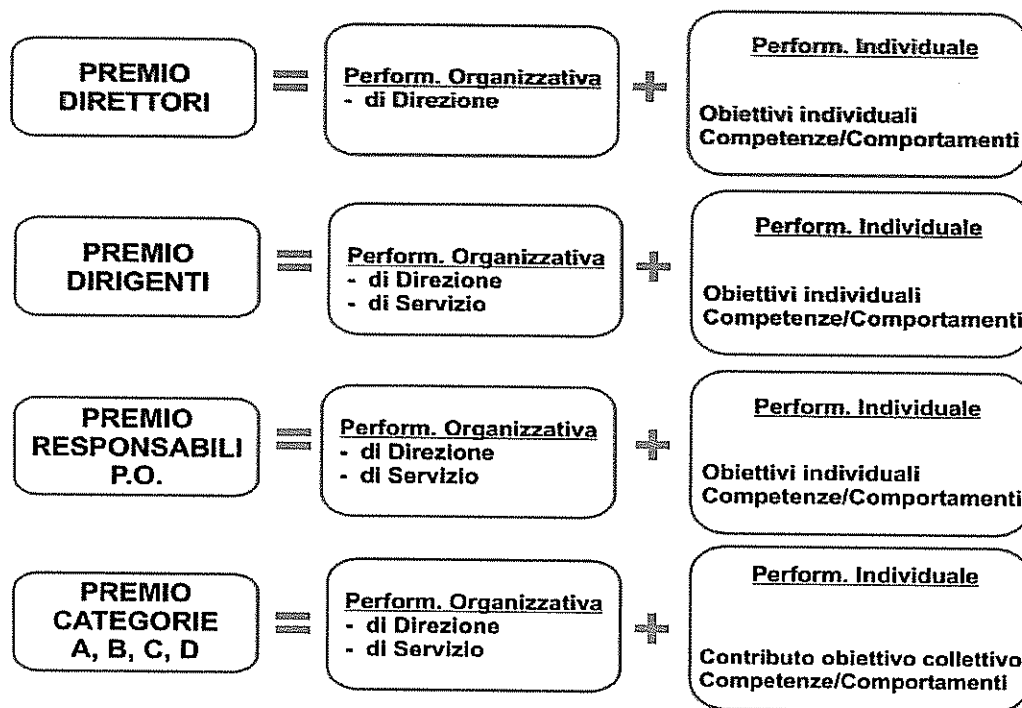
PREMIO DIRETTORI = Perform. Organizzativa
- di Direzione
+ Perform. Individuale

Obiettivi individuali
Competenze/Comportamenti

PREMIO DIRIGENTI = Perform. Organizzativa
- di Direzione
- di Servizio
+ Perform. Individuale

Obiettivi individuali
Competenze/Comportamenti

PREMIO RESPONSABILI P.O. = Perform. Organizzativa
- di Direzione
- di Servizio
+ Perform. Individuale

Obiettivi individuali
Competenze/Comportamenti

PREMIO CATEGORIE A, B, C, D = Perform. Organizzativa
- di Direzione
- di Servizio
+ Perform. Individuale

Contributo obiettivo collettivo
Competenze/Comportamenti